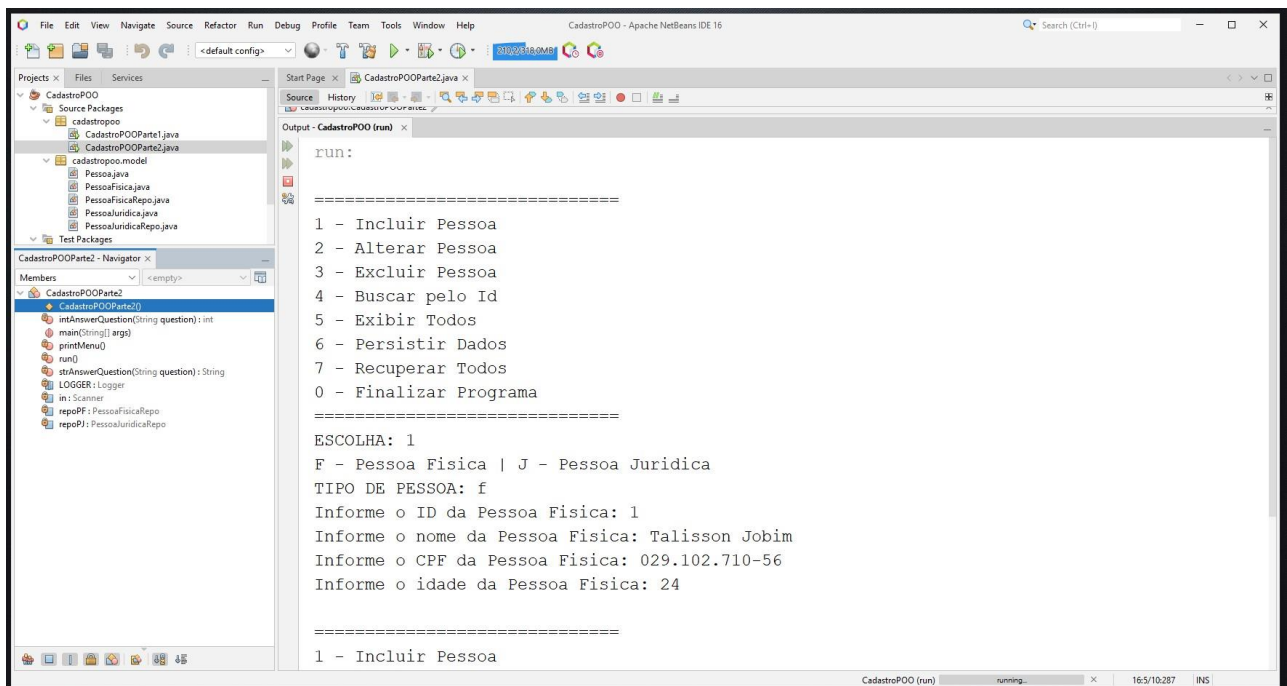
File Edit View Navigate Source Refactor Run Debug Profile Team Tools Window Help CadastroPOO - Apache NetBeans IDE 16 Search (Ctrl+I)

<default config> 210,2/318,0MB

Projects × Files Services
CadastroPOO
Source Packages
cadastropoo
CadastroPOOParte1.java
CadastroPOOParte2.java
cadastropoo.model
Pessoa.java
PessoaFisica.java
PessoaFisicaRepo.java
PessoaJuridica.java
PessoaJuridicaRepo.java
Test Packages

CadastroPOOParte2 - Navigator ×
Members <empty>
CadastroPOOParte2
CadastroPOOParte2()
intAnswerQuestion(String question) : int
main(String[] args)
printMenu()
run()
strAnswerQuestion(String question) : String
LOGGER : Logger
in : Scanner
repoPF : PessoaFisicaRepo
repoPJ : PessoaJuridicaRepo

Start Page × CadastroPOOParte2.java ×
Source History
cadastropoo.CadastroPOOParte2

Output - CadastroPOO (run) ×

run:

==============================
1 - Incluir Pessoa
2 - Alterar Pessoa
3 - Excluir Pessoa
4 - Buscar pelo Id
5 - Exibir Todos
6 - Persistir Dados
7 - Recuperar Todos
0 - Finalizar Programa
==============================
ESCOLHA: 1
F - Pessoa Fisica | J - Pessoa Juridica
TIPO DE PESSOA: f
Informe o ID da Pessoa Fisica: 1
Informe o nome da Pessoa Fisica: Talisson Jobim
Informe o CPF da Pessoa Fisica: 029.102.710-56
Informe o idade da Pessoa Fisica: 24

==============================
1 - Incluir Pessoa

CadastroPOO (run) running... 16:5/10:287 INS